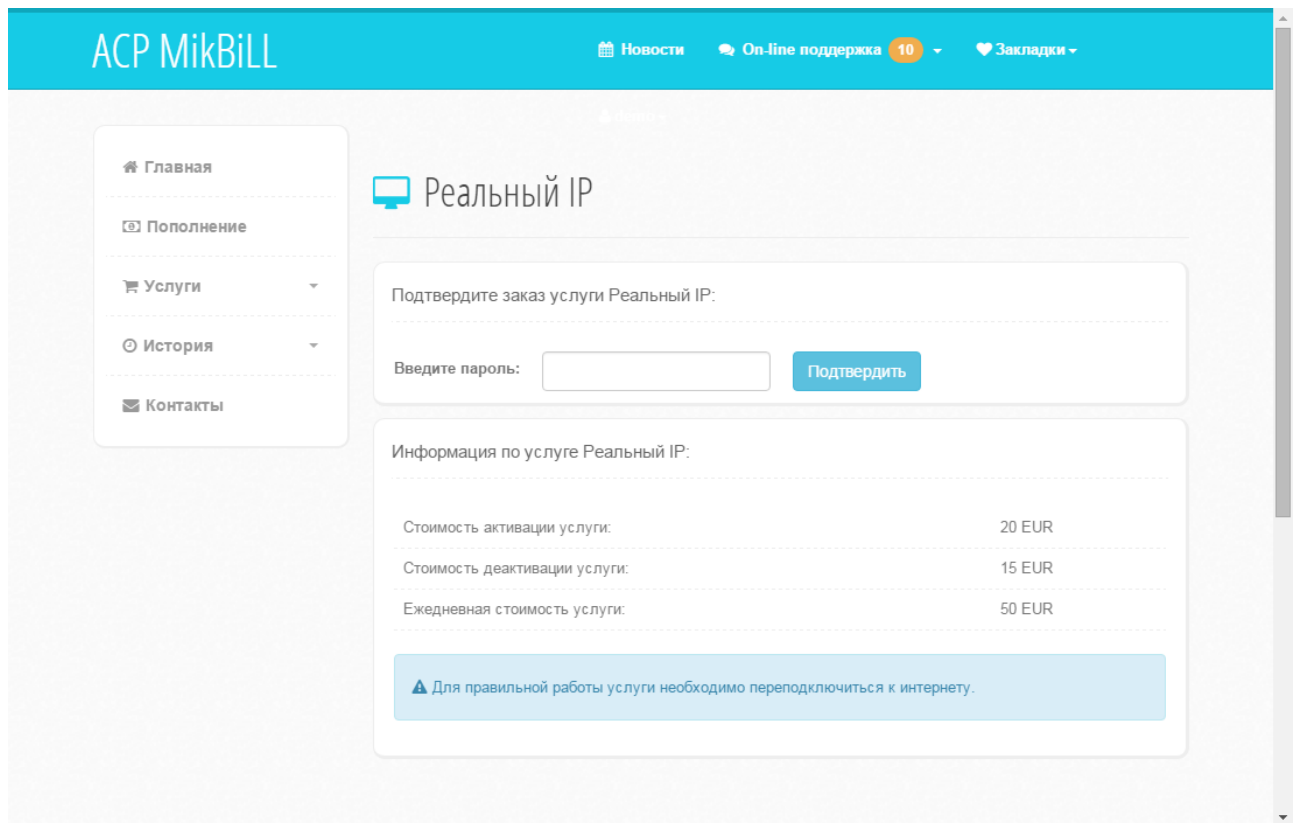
ACP MikBiLL

Новости On-line поддержка 10 Закладки

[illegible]

Главная

Пополнение

Услуги

История

Контакты

Реальный IP

Подтвердите заказ услуги Реальный IP:

Введите пароль: Подтвердить

Информация по услуге Реальный IP:

| | |
|---|---|
| Стоимость активации услуги: | 20 EUR |
| Стоимость деактивации услуги: | 15 EUR |
| Ежедневная стоимость услуги: | 50 EUR |

Для правильной работы услуги необходимо переподключиться к интернету.